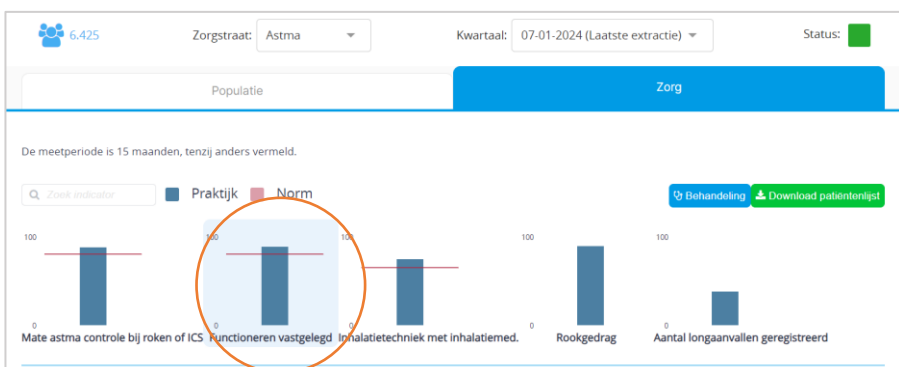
6.425

Zorgstraat: Astma

Kwartaal: 07-01-2024 (Laatste extractie)

Status:

Populatie

Zorg

De meetperiode is 15 maanden, tenzij anders vermeld.

Zoek indicator

Praktijk

Norm

Behandeling

Download patiëntenlijst

100

0

Mate astma controle bij roken of ICS

100

0

Functioneren vastgelegd

100

0

Inhalatietechniek met inhalatiemed.

100

0

Rookgedrag

100

0

Aantal longaanvallen geregistreerd